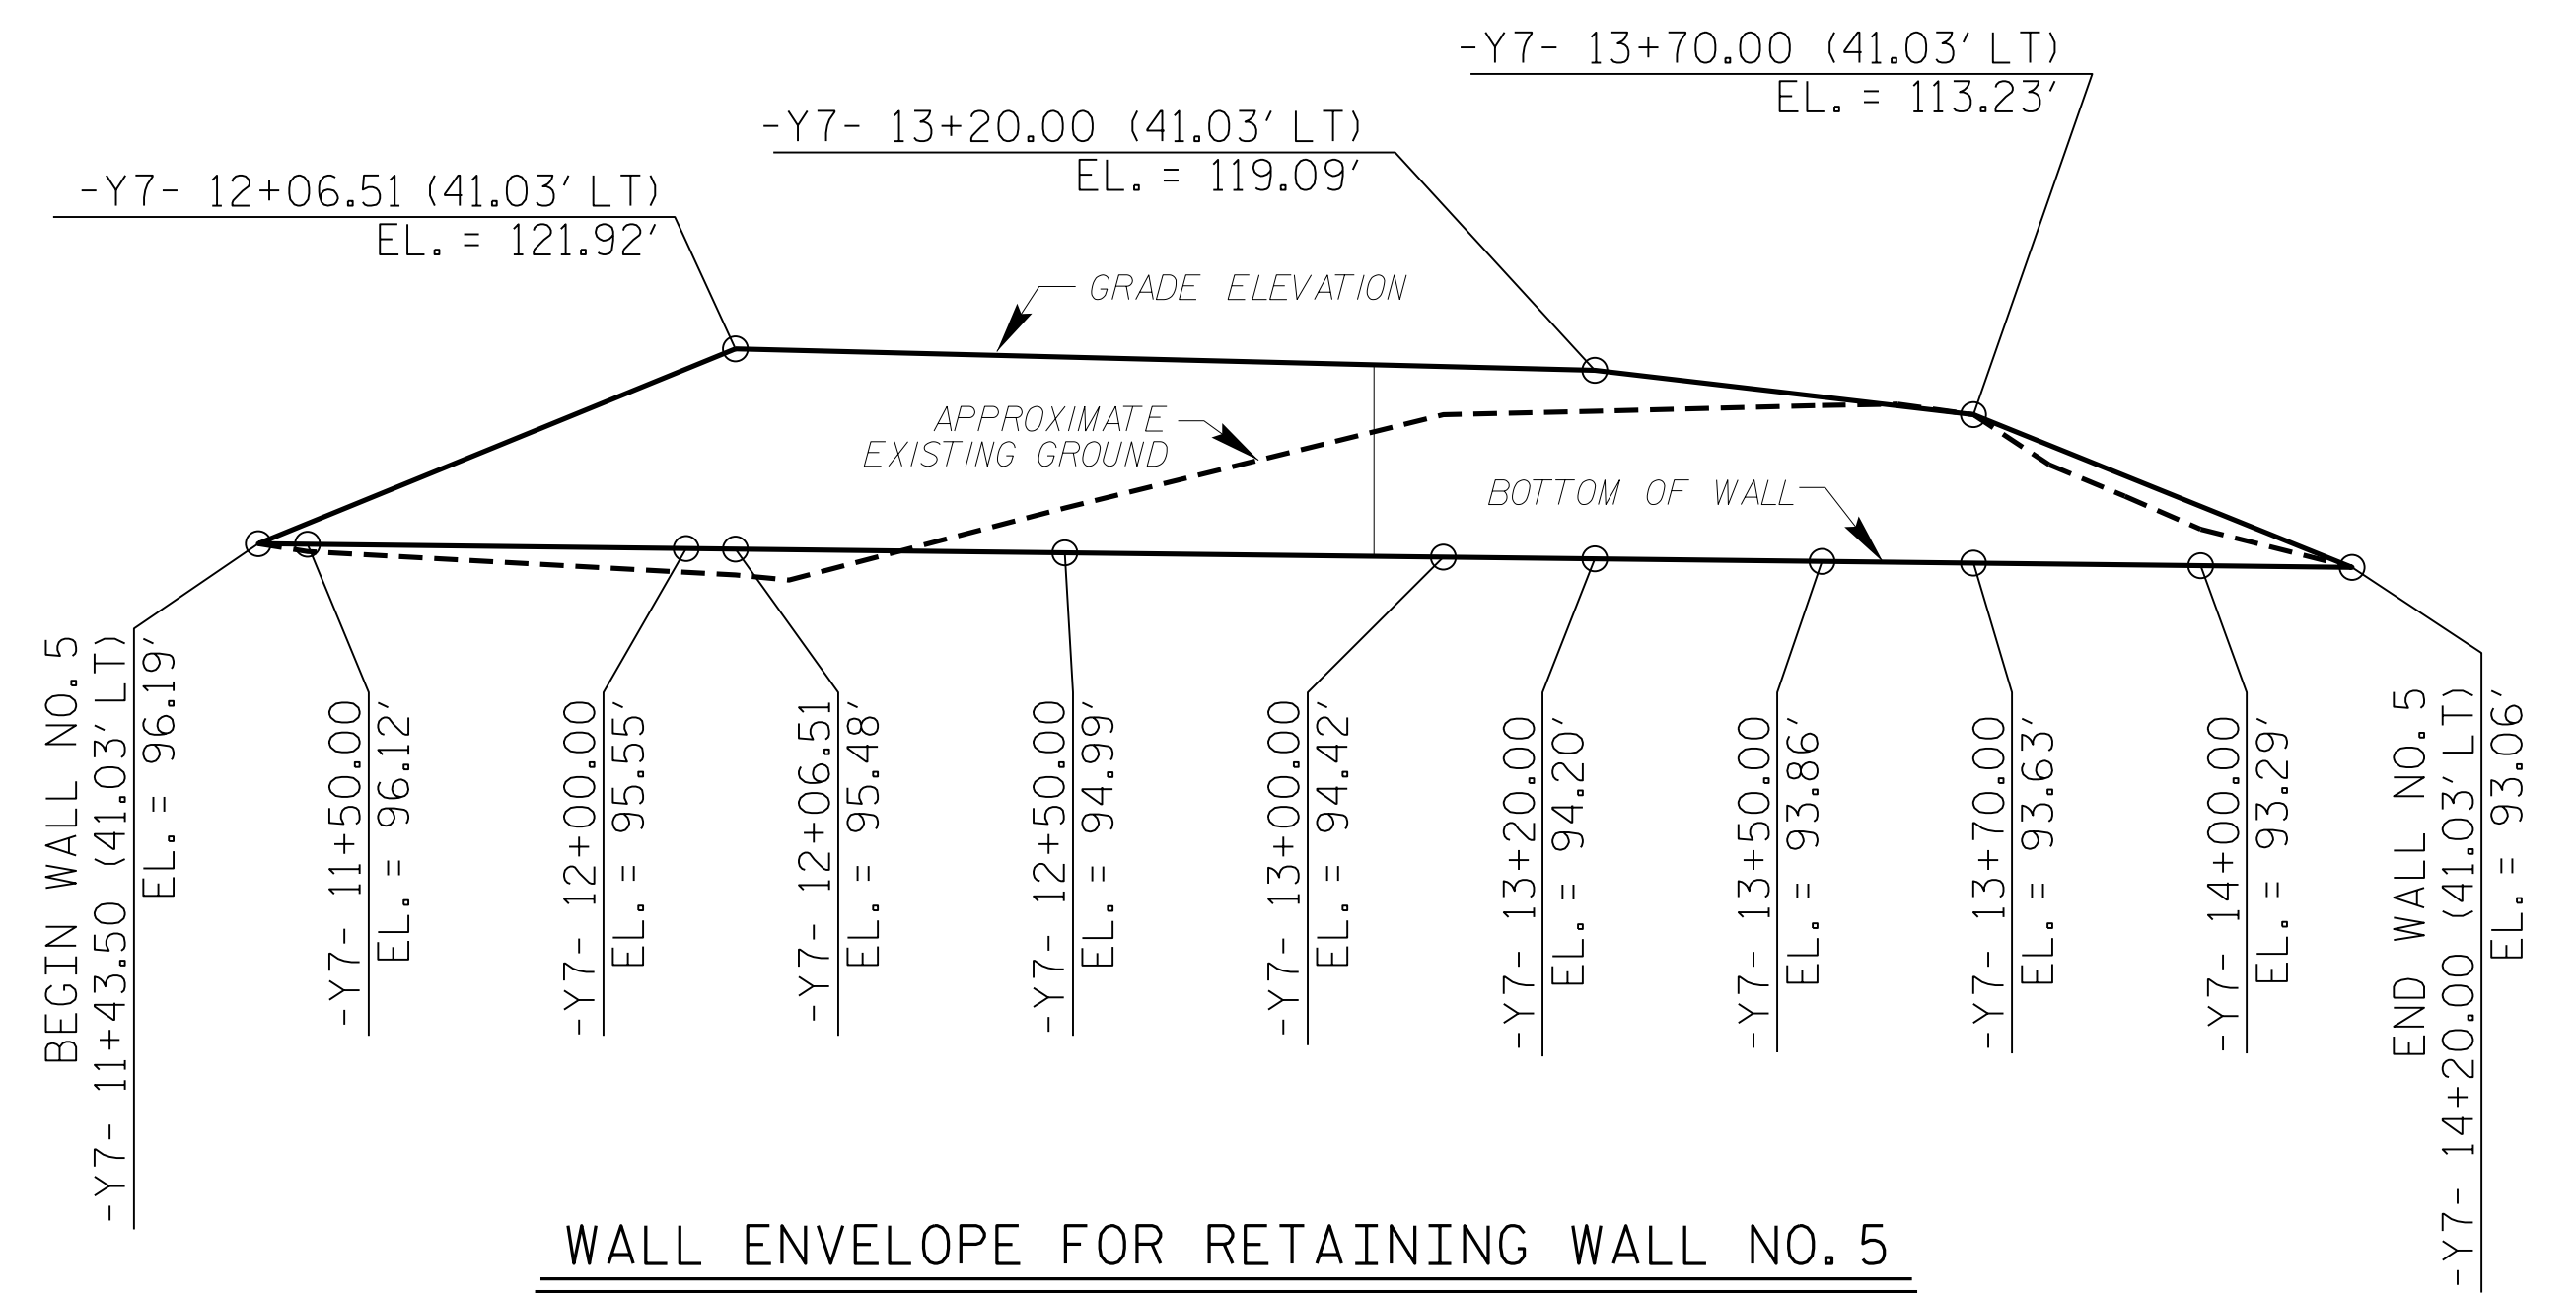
-Y7- 13+70.00 (41.03′ LT)
EL. = 113.23′

-Y7- 13+20.00 (41.03′ LT)
EL. = 119.09′

-Y7- 12+06.51 (41.03′ LT)
EL. = 121.92′

GRADE ELEVATION

APPROXIMATE EXISTING GROUND

BOTTOM OF WALL

BEGIN WALL NO. 5
-Y7- 11+43.50 (41.03′ LT)
EL. = 96.19′

-Y7- 11+50.00
EL. = 96.12′

-Y7- 12+00.00
EL. = 95.55′

-Y7- 12+06.51
EL. = 95.48′

-Y7- 12+50.00
EL. = 94.99′

-Y7- 13+00.00
EL. = 94.42′

-Y7- 13+20.00
EL. = 94.20′

-Y7- 13+50.00
EL. = 93.86′

-Y7- 13+70.00
EL. = 93.63′

-Y7- 14+00.00
EL. = 93.29′

END WALL NO. 5
-Y7- 14+20.00 (41.03′ LT)
EL. = 93.06′

WALL ENVELOPE FOR RETAINING WALL NO. 5